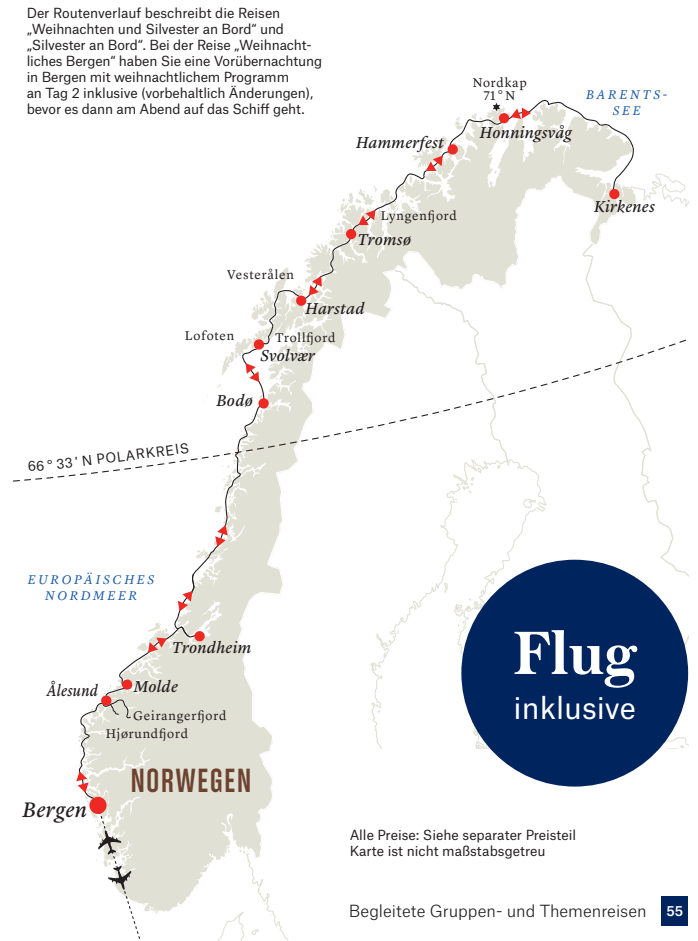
Der Routenverlauf beschreibt die Reisen „Weihnachten und Silvester an Bord" und „Silvester an Bord". Bei der Reise „Weihnachtliches Bergen" haben Sie eine Vorübernachtung in Bergen mit weihnachtlichem Programm an Tag 2 inklusive (vorbehaltlich Änderungen), bevor es dann am Abend auf das Schiff geht.

Nordkap
71° N

BARENTS-SEE

Honningsvåg

Hammerfest

Kirkenes

Lyngenfjord

Tromsø

Vesterålen

Harstad

Lofoten

Trollfjord

Svolvær

Bodø

66° 33' N POLARKREIS

EUROPÄISCHES NORDMEER

Trondheim

Ålesund

Molde

Geirangerfjord

Hjørundfjord

NORWEGEN

Bergen

Flug
inklusive

Alle Preise: Siehe separater Preisteil
Karte ist nicht maßstabsgetreu

Begleitete Gruppen- und Themenreisen 55